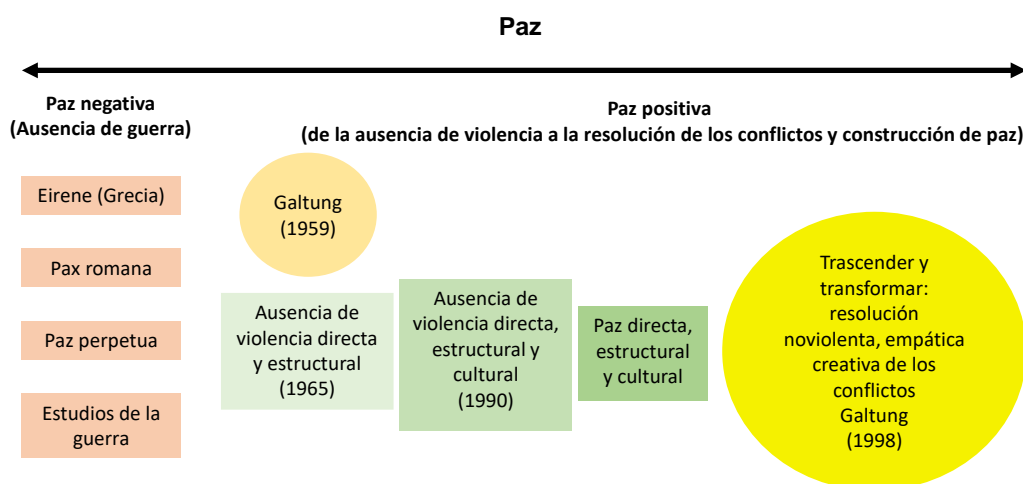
Paz

Paz negativa
(Ausencia de guerra)

Paz positiva
(de la ausencia de violencia a la resolución de los conflictos y construcción de paz)

Eirene (Grecia)

Pax romana

Paz perpetua

Estudios de la guerra

Galtung
(1959)

Ausencia de violencia directa y estructural
(1965)

Ausencia de violencia directa, estructural y cultural
(1990)

Paz directa, estructural y cultural

Trascender y transformar: resolución noviolenta, empática creativa de los conflictos
Galtung
(1998)